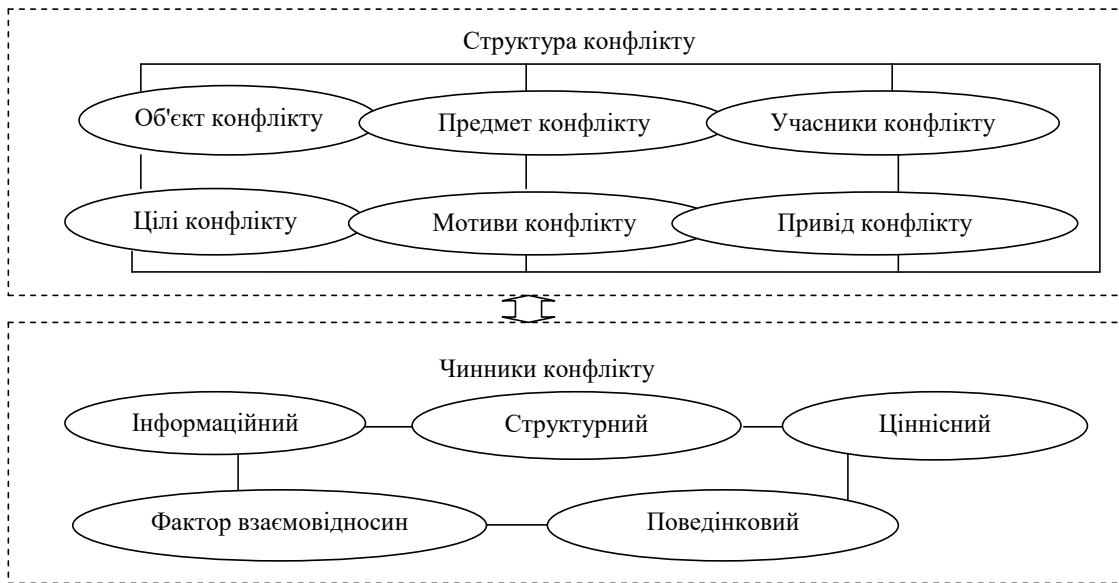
Структура конфлікту

Об'єкт конфлікту

Предмет конфлікту

Учасники конфлікту

Цілі конфлікту

Мотиви конфлікту

Привід конфлікту

Чинники конфлікту

Інформаційний

Структурний

Ціннісний

Фактор взаємовідносин

Поведінковий